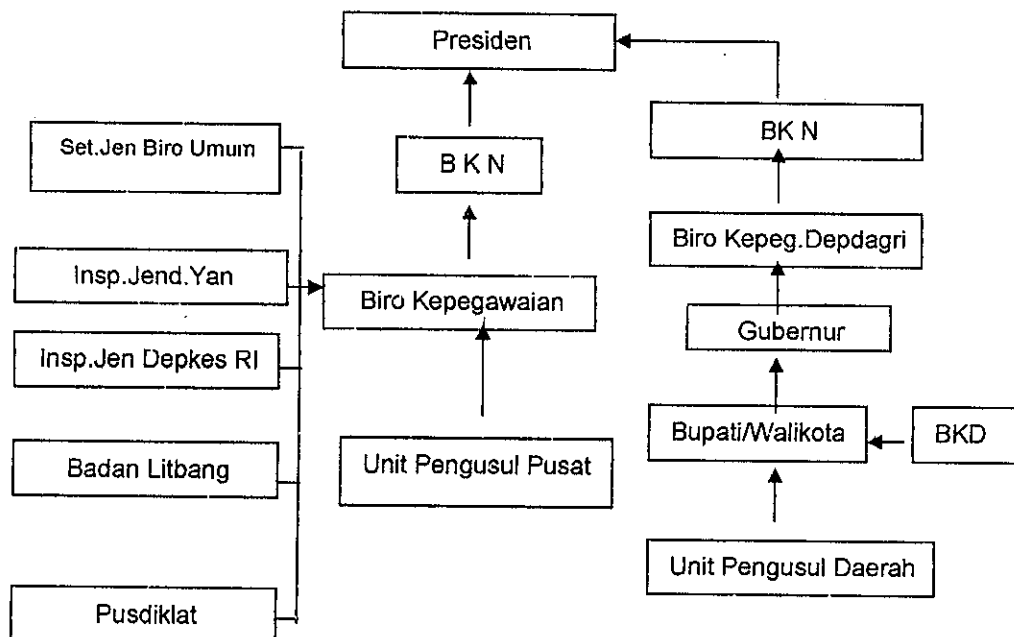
Presiden

Set.Jen Biro Umum

B K N

BK N

Biro Kepeg.Depdagri

Insp.Jend.Yan

Biro Kepegawaian

Gubernur

Insp.Jen Depkes RI

Bupati/Walikota

BKD

Badan Litbang

Unit Pengusul Pusat

Unit Pengusul Daerah

Pusdiklat